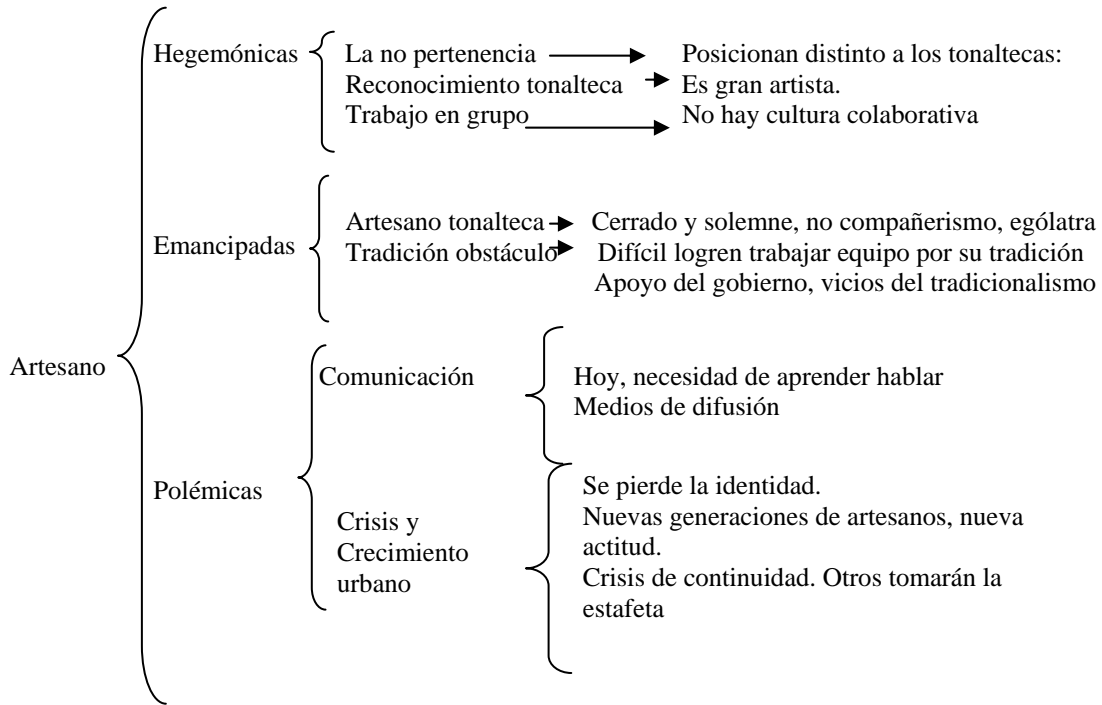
Artesano

Hegemónicas
La no pertenencia → Posicionan distinto a los tonaltecas:
Reconocimiento tonalteca → Es gran artista.
Trabajo en grupo → No hay cultura colaborativa

Emancipadas
Artesano tonalteca → Cerrado y solemne, no compañerismo, ególatra
Tradición obstáculo → Difícil logren trabajar equipo por su tradición
Apoyo del gobierno, vicios del tradicionalismo

Polémicas
Comunicación
Hoy, necesidad de aprender hablar
Medios de difusión

Crisis y Crecimiento urbano
Se pierde la identidad.
Nuevas generaciones de artesanos, nueva actitud.
Crisis de continuidad. Otros tomarán la estafeta